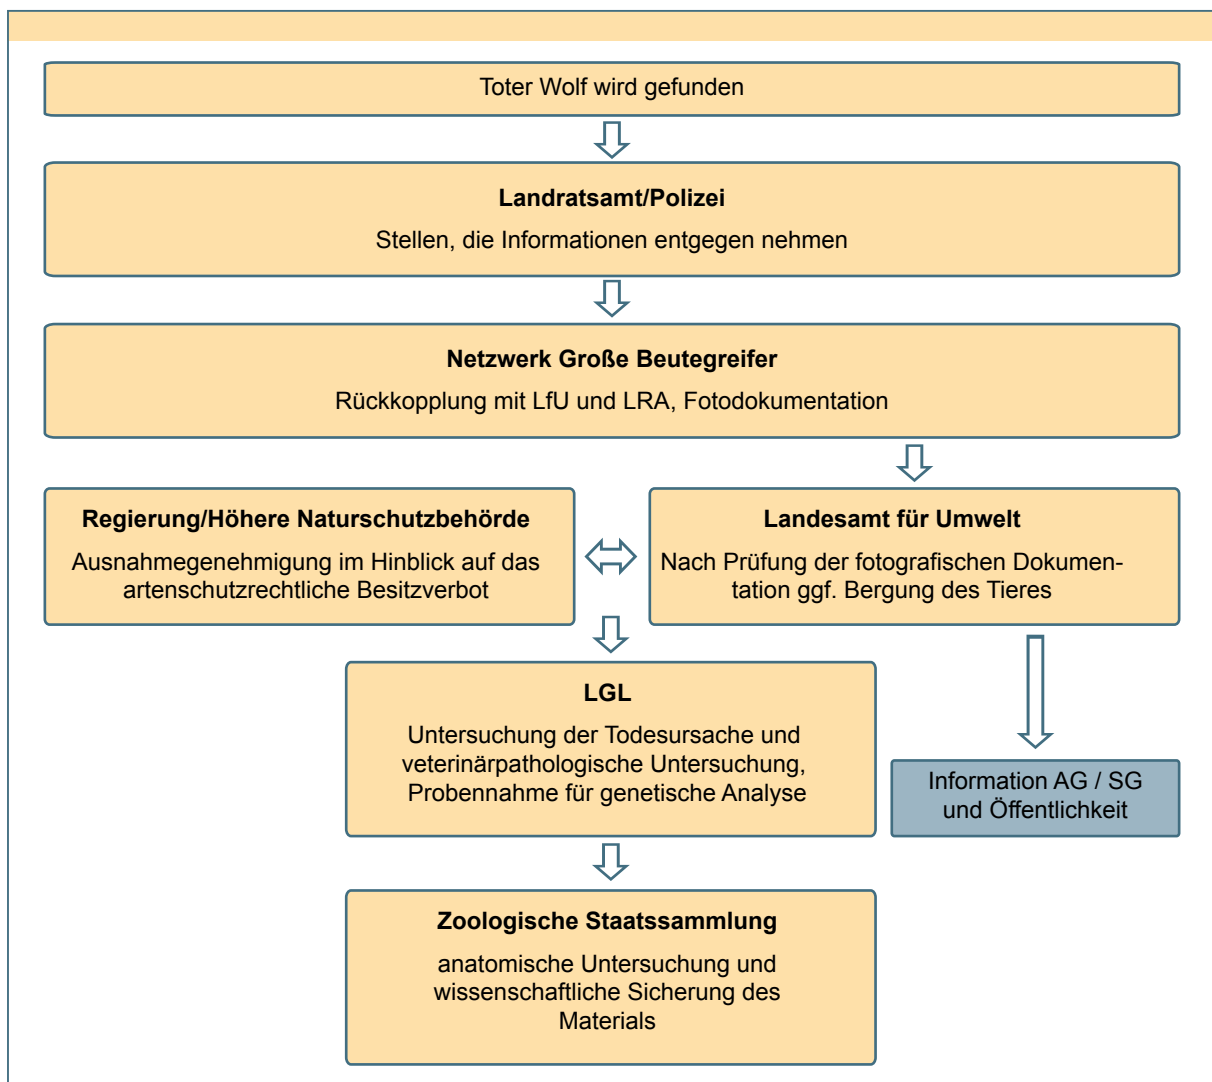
Toter Wolf wird gefunden

**Landratsamt/Polizei**

Stellen, die Informationen entgegen nehmen

**Netzwerk Große Beutegreifer**

Rückkopplung mit LfU und LRA, Fotodokumentation

**Regierung/Höhere Naturschutzbehörde**

Ausnahmegenehmigung im Hinblick auf das artenschutzrechtliche Besitzverbot

**Landesamt für Umwelt**

Nach Prüfung der fotografischen Dokumentation ggf. Bergung des Tieres

**LGL**

Untersuchung der Todesursache und veterinärpathologische Untersuchung, Probennahme für genetische Analyse

Information AG / SG und Öffentlichkeit

**Zoologische Staatssammlung**

anatomische Untersuchung und wissenschaftliche Sicherung des Materials